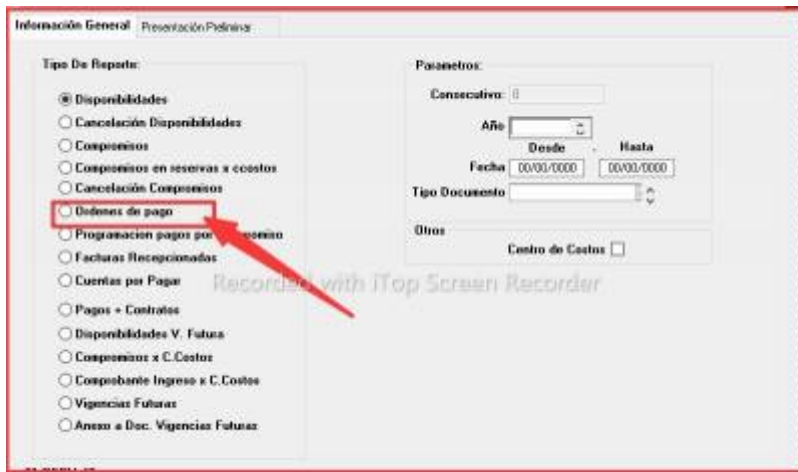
Información General | Presentación Preliminar

Tipo De Reporte:

Disponibilidades
Cancelación Disponibilidades
Compromisos
Compromisos en reservas x ccostos
Cancelación Compromisos
Ordenes de pago
Programacion pagos por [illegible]romiso
Facturas Recepcionadas
Cuentas por Pagar
Pagos + Contratos
Disponibilidades V. Futura
Compromisos x C.Costos
Comprobante Ingreso x C.Costos
Vigencias Futuras
Anexo a Doc. Vigencias Futuras

Parametros:

Consecutivo: 0
Año
Desde - Hasta
Fecha 00/00/0000 00/00/0000
Tipo Documento

Otros
Centro de Costos

Recorded with iTop Screen Recorder